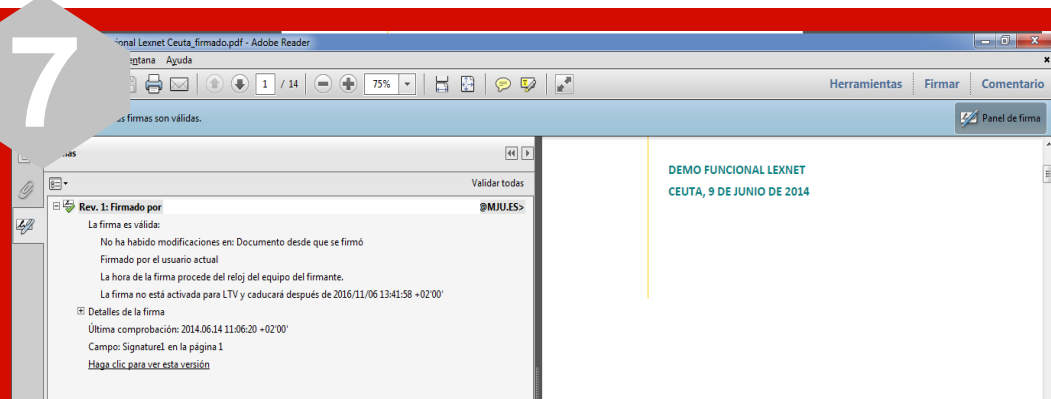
7

cional Lexnet Ceuta_firmado.pdf - Adobe Reader

entana Ayuda

1 / 14

75%

Herramientas Firmar Comentario

as firmas son válidas.

Panel de firma

mas

Validar todas

Rev. 1: Firmado por @MJU.ES>

La firma es válida:

No ha habido modificaciones en: Documento desde que se firmó

Firmado por el usuario actual

La hora de la firma procede del reloj del equipo del firmante.

La firma no está activada para LTV y caducará después de 2016/11/06 13:41:58 +02'00'

Detalles de la firma

Última comprobación: 2014.06.14 11:06:20 +02'00'

Campo: Signature1 en la página 1

Haga clic para ver esta versión

DEMO FUNCIONAL LEXNET

CEUTA, 9 DE JUNIO DE 2014